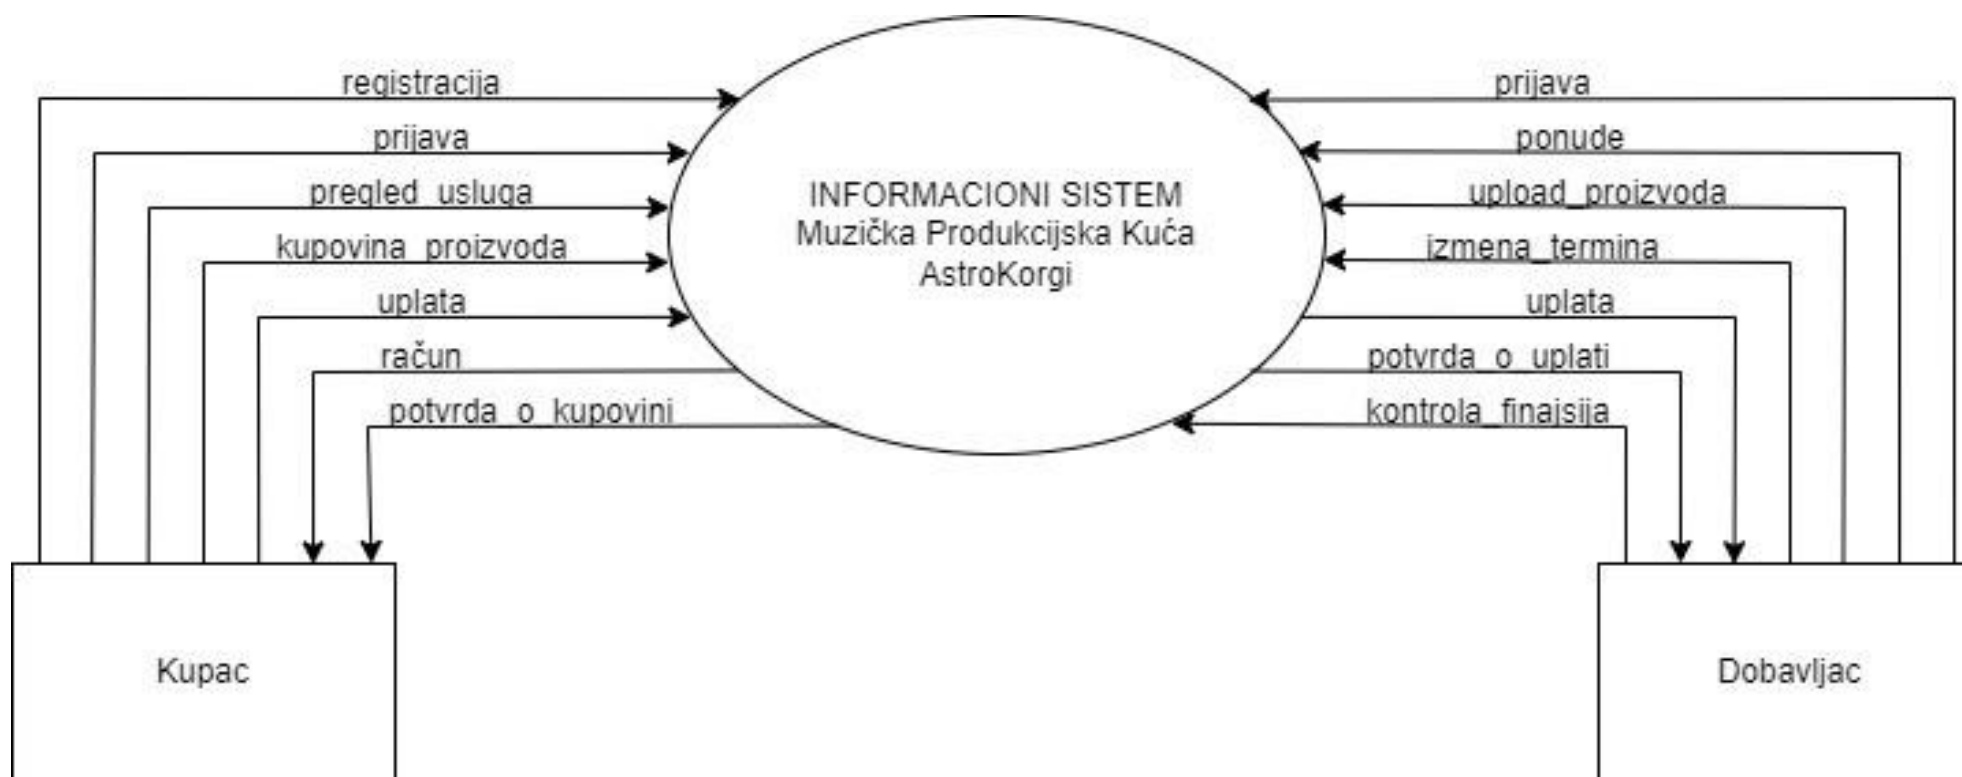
registracija
prijava
pregled_usluga
kupovina_proizvoda
uplata
račun
potvrda_o_kupovini

INFORMACIONI SISTEM
Muzička Produkcijska Kuća
AstroKorgi

prijava
ponude
upload_proizvoda
izmena_termina
uplata
potvrda_o_uplati
kontrola_finajsija

Kupac

Dobavljac